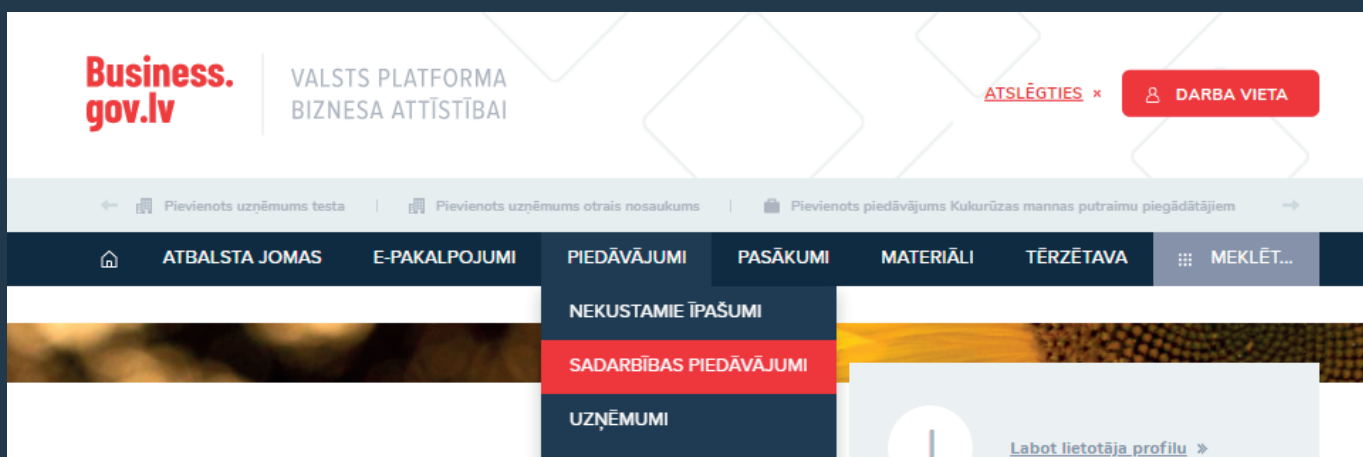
Business.
gov.lv

VALSTS PLATFORMA
BIZNESA ATTĪSTĪBAI

ATSLĒGTIES ×

DARBA VIETA

Pievienots uzņēmums testa | Pievienots uzņēmums otrais nosaukums | Pievienots piedāvājums Kukurūzas mannas putraimu piegādātājiem

ATBALSTA JOMAS
E-PAKALPOJUMI
PIEDĀVĀJUMI
PASĀKUMI
MATERIĀLI
TĒRZĒTAVA
MEKLĒT...

NEKUSTAMIE ĪPAŠUMI
SADARBĪBAS PIEDĀVĀJUMI
UZŅĒMUMI

Labot lietotāja profilu »